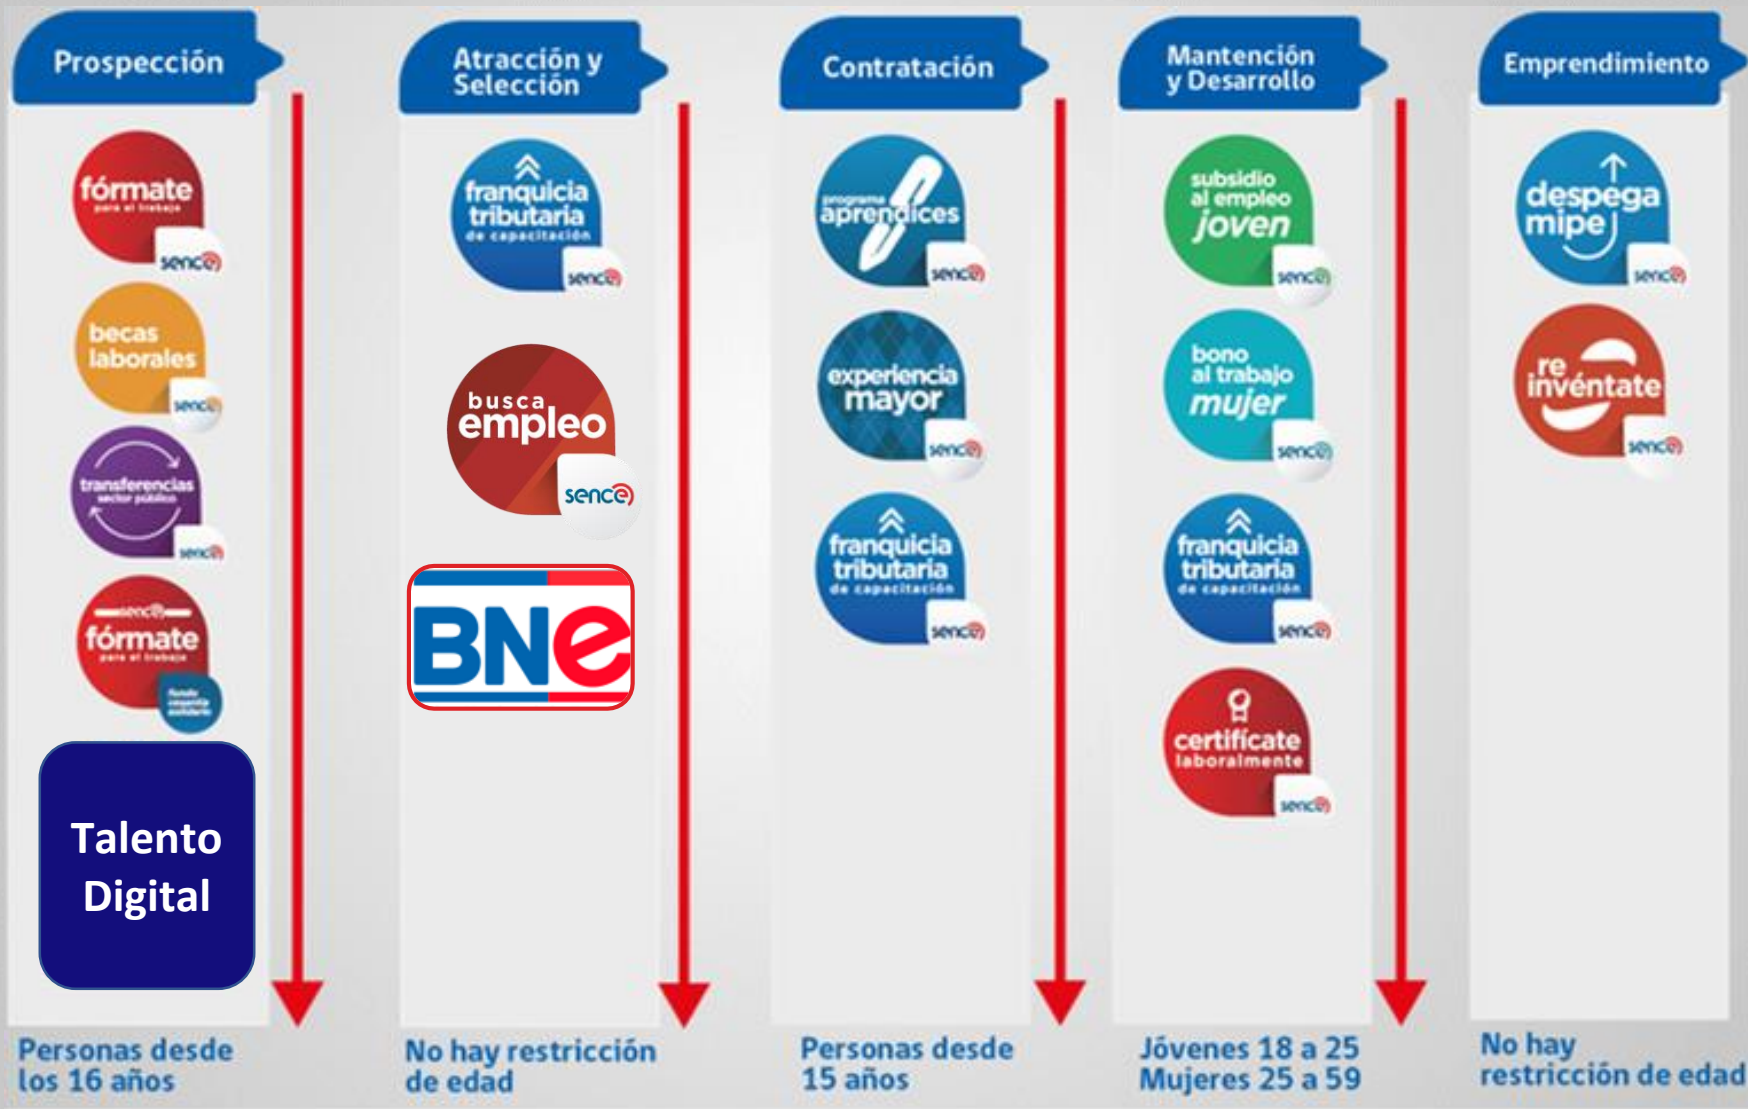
Prospección

fórmate
para el trabajo
sence

becas laborales
sence

transferencias sector público
sence

sence
fórmate
para el trabajo

Talento Digital

Personas desde los 16 años

Atracción y Selección

franquicia tributaria
de capacitación
sence

busca empleo
sence

BNE

No hay restricción de edad

Contratación

programa aprendices
sence

experiencia mayor
sence

franquicia tributaria
de capacitación
sence

Personas desde 15 años

Mantención y Desarrollo

subsidio al empleo joven
sence

bono al trabajo mujer
sence

franquicia tributaria
de capacitación
sence

certifícate laboralmente
sence

Jóvenes 18 a 25
Mujeres 25 a 59

Emprendimiento

despega mipe
sence

re invéntate
sence

No hay restricción de edad